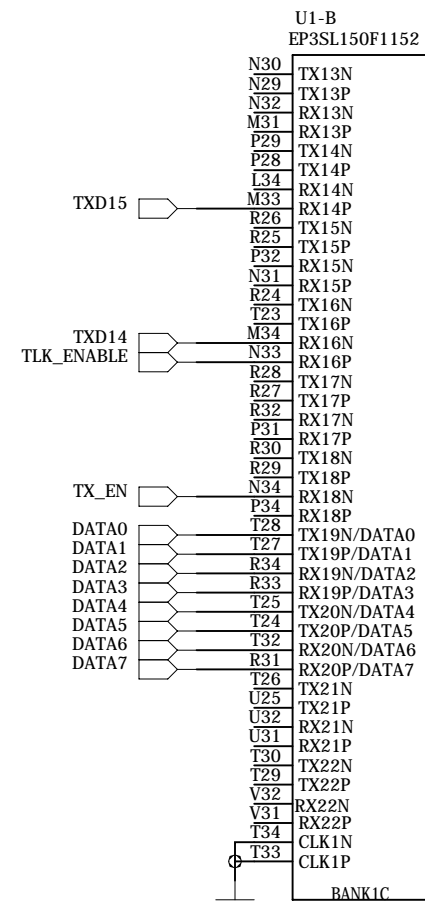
U1-B
EP3SL150F1152

| Pin | Name |
|---|---|
| N30 | TX13N |
| N29 | TX13P |
| N32 | RX13N |
| M31 | RX13P |
| P29 | TX14N |
| P28 | TX14P |
| L34 | RX14N |
| M33 | RX14P |
| R26 | TX15N |
| R25 | TX15P |
| P32 | RX15N |
| N31 | RX15P |
| R24 | TX16N |
| T23 | TX16P |
| M34 | RX16N |
| N33 | RX16P |
| R28 | TX17N |
| R27 | TX17P |
| R32 | RX17N |
| P31 | RX17P |
| R30 | TX18N |
| R29 | TX18P |
| N34 | RX18N |
| P34 | RX18P |
| T28 | TX19N/DATA0 |
| T27 | TX19P/DATA1 |
| R34 | RX19N/DATA2 |
| R33 | RX19P/DATA3 |
| T25 | TX20N/DATA4 |
| T24 | TX20P/DATA5 |
| T32 | RX20N/DATA6 |
| R31 | RX20P/DATA7 |
| T26 | TX21N |
| U25 | TX21P |
| U32 | RX21N |
| U31 | RX21P |
| T30 | TX22N |
| T29 | TX22P |
| V32 | RX22N |
| V31 | RX22P |
| T34 | CLK1N |
| T33 | CLK1P |

TXD15
TXD14
TLK_ENABLE
TX_EN
DATA0
DATA1
DATA2
DATA3
DATA4
DATA5
DATA6
DATA7

BANK1C